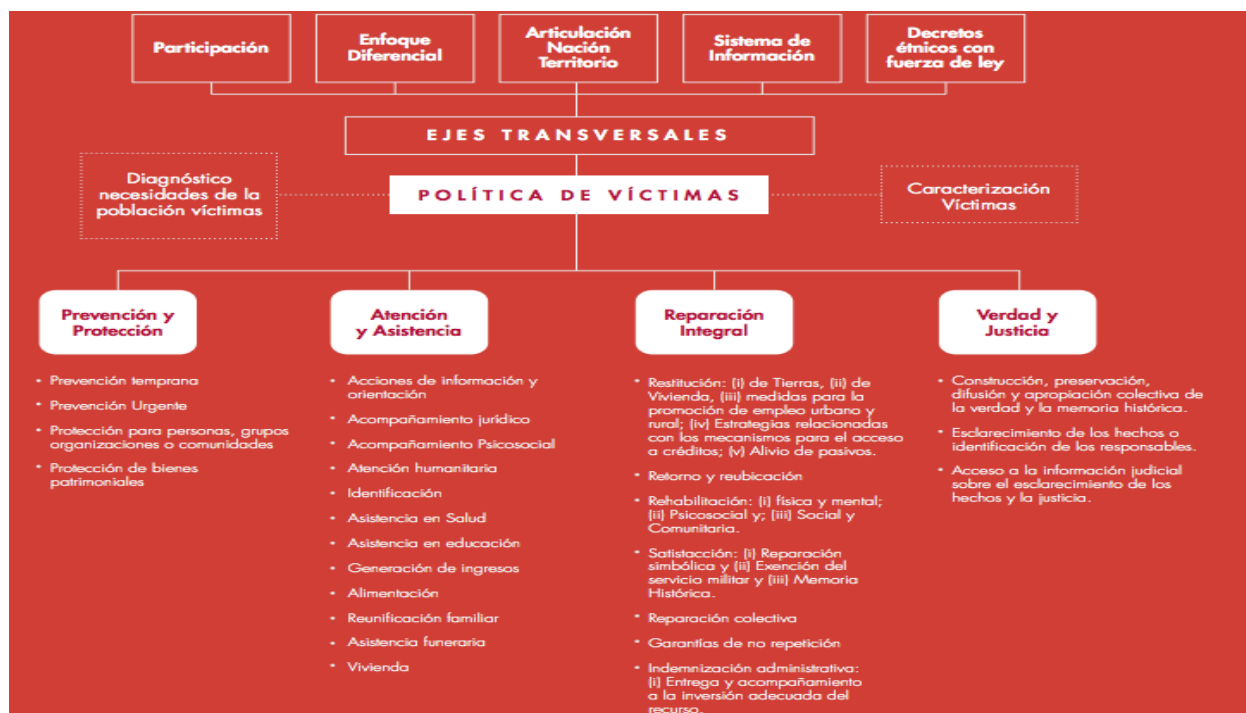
Participación

Enfoque Diferencial

Articulación Nación Territorio

Sistema de Información

Decretos étnicos con fuerza de ley

EJES TRANSVERSALES

Diagnóstico necesidades de la población víctimas

POLÍTICA DE VÍCTIMAS

Caracterización Víctimas

Prevención y Protección

- Prevención temprana
- Prevención Urgente
- Protección para personas, grupos organizaciones o comunidades
- Protección de bienes patrimoniales

Atención y Asistencia

- Acciones de información y orientación
- Acompañamiento jurídico
- Acompañamiento Psicosocial
- Atención humanitaria
- Identificación
- Asistencia en Salud
- Asistencia en educación
- Generación de ingresos
- Alimentación
- Reunificación familiar
- Asistencia funeraria
- Vivienda

Reparación Integral

- Restitución: (i) de Tierras, (ii) de Vivienda, (iii) medidas para la promoción de empleo urbano y rural; (iv) Estrategias relacionadas con los mecanismos para el acceso a créditos; (v) Alivio de pasivos.
- Retorno y reubicación
- Rehabilitación: (i) física y mental; (ii) Psicosocial y; (iii) Social y Comunitaria.
- Satisfacción: (i) Reparación simbólica y (ii) Exención del servicio militar y (iii) Memoria Histórica.
- Reparación colectiva
- Garantías de no repetición
- Indemnización administrativa: (i) Entrega y acompañamiento a la inversión adecuada del recurso.

Verdad y Justicia

- Construcción, preservación, difusión y apropiación colectiva de la verdad y la memoria histórica.
- Esclarecimiento de los hechos o identificación de los responsables.
- Acceso a la información judicial sobre el esclarecimiento de los hechos y la justicia.